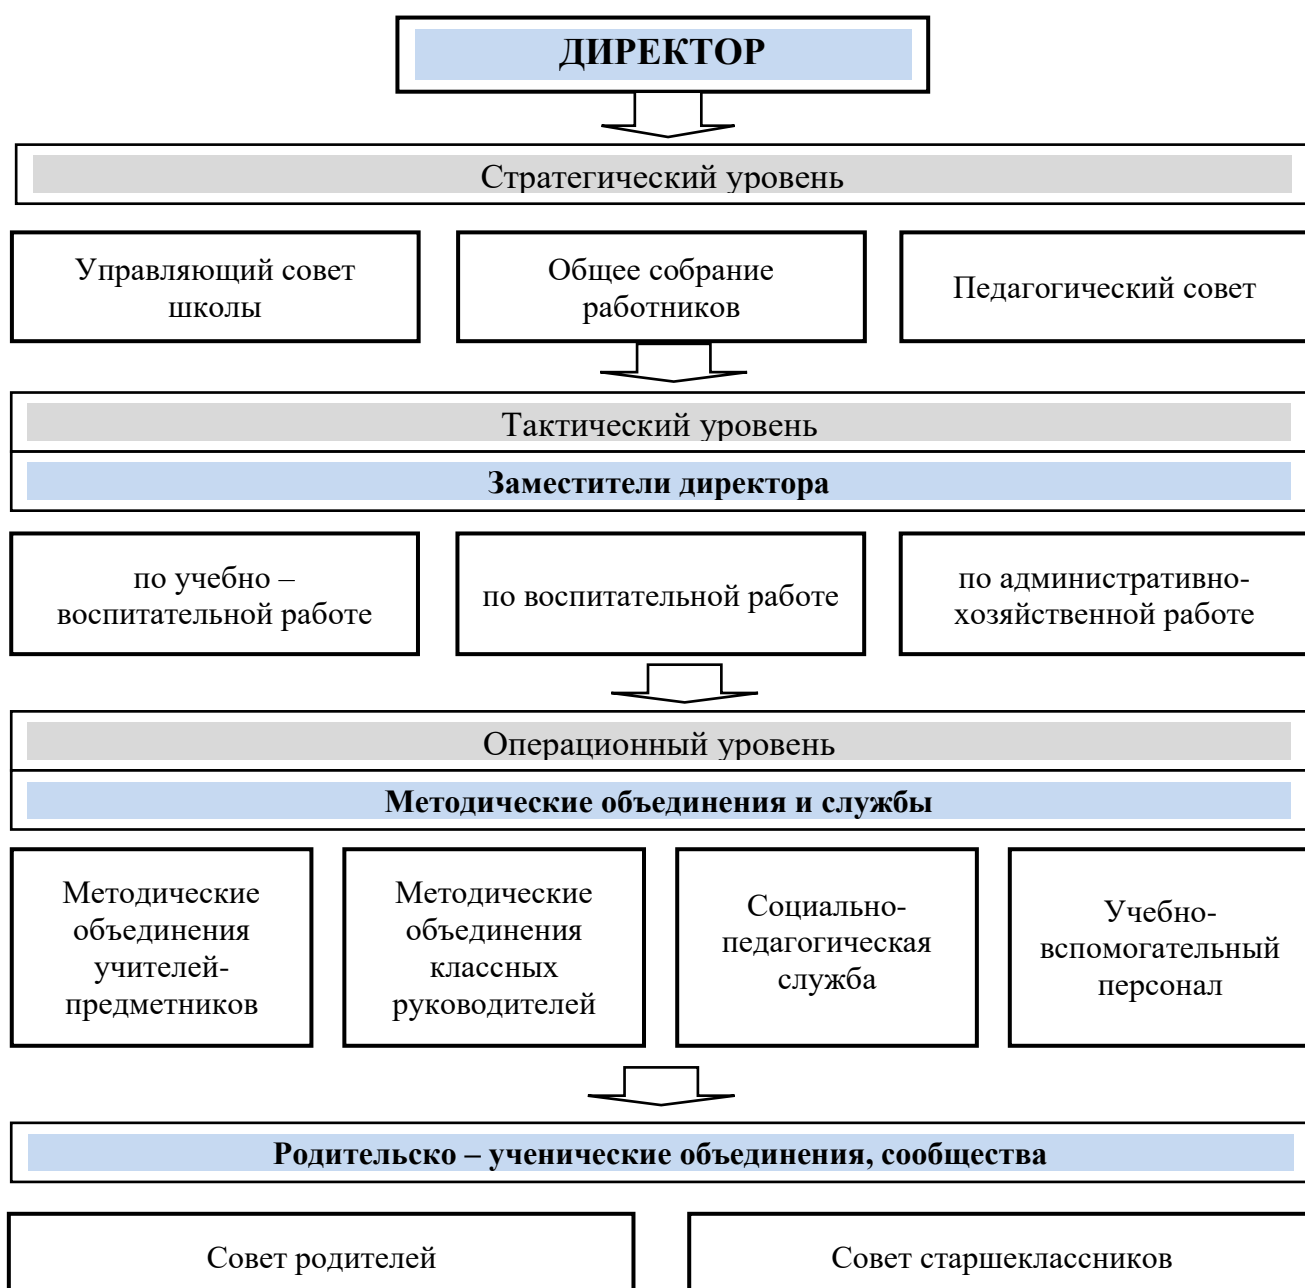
ДИРЕКТОР

Стратегический уровень

Управляющий совет школы

Общее собрание работников

Педагогический совет

Тактический уровень

Заместители директора

по учебно – воспитательной работе

по воспитательной работе

по административно-хозяйственной работе

Операционный уровень

Методические объединения и службы

Методические объединения учителей-предметников

Методические объединения классных руководителей

Социально-педагогическая служба

Учебно-вспомогательный персонал

Родительско – ученические объединения, сообщества

Совет родителей

Совет старшеклассников